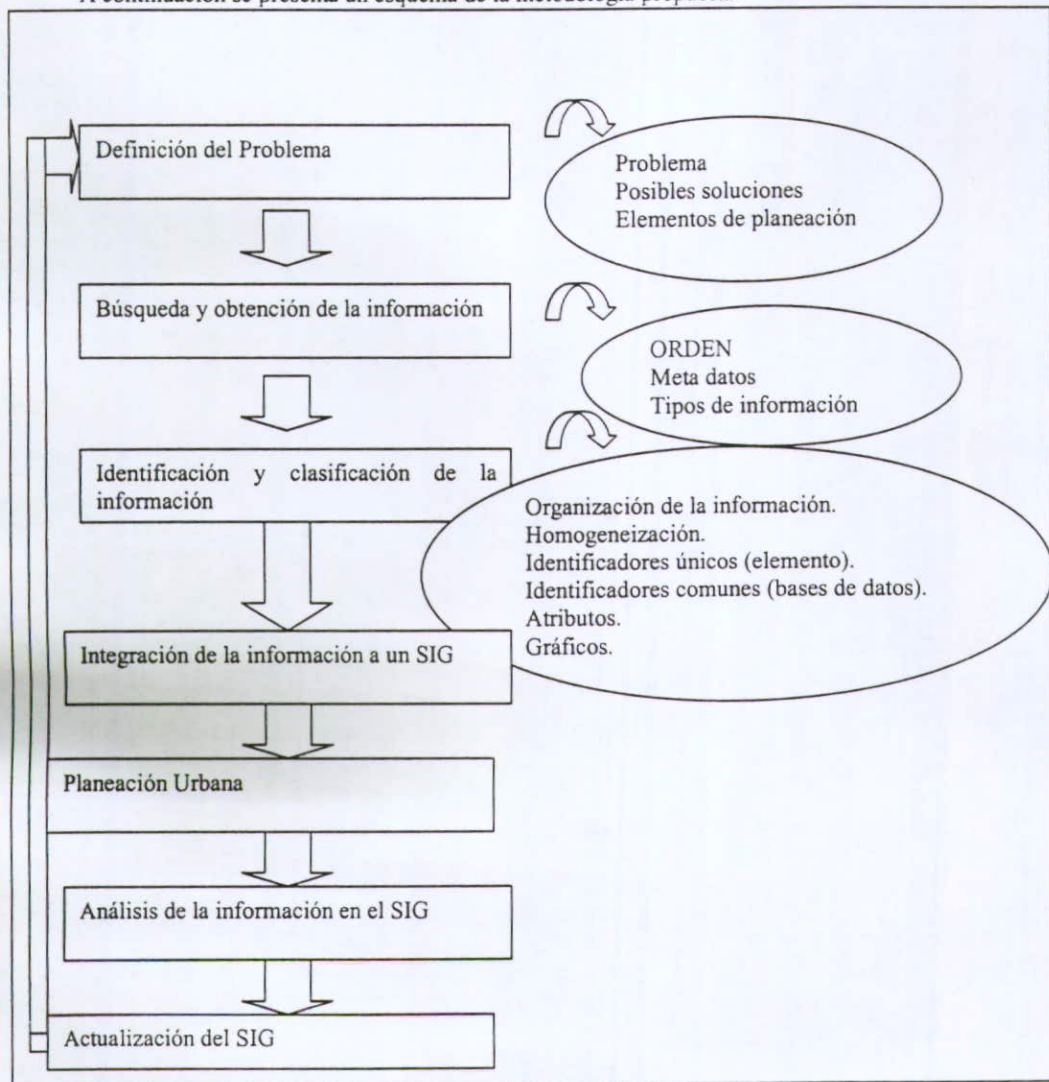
A continuación se presenta un esquema de la metodología propuesta

Definición del Problema

Problema
Posibles soluciones
Elementos de planeación

Búsqueda y obtención de la información

ORDEN
Meta datos
Tipos de información

Identificación y clasificación de la información

Organización de la información.
Homogeneización.
Identificadores únicos (elemento).
Identificadores comunes (bases de datos).
Atributos.
Gráficos.

Integración de la información a un SIG

Planeación Urbana

Análisis de la información en el SIG

Actualización del SIG